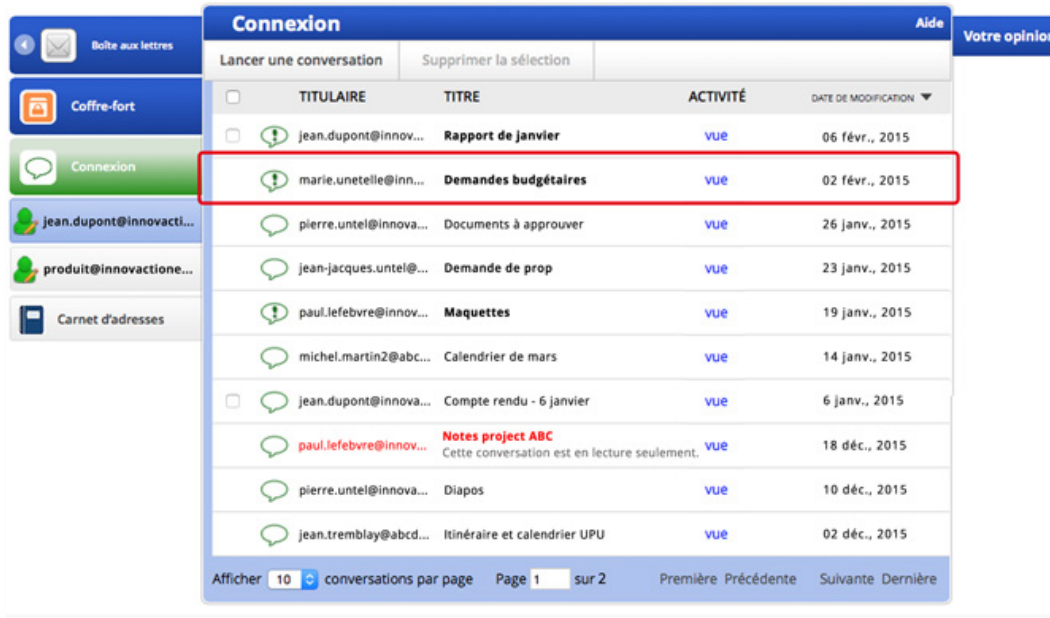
Boîte aux lettres

Coffre-fort

Connexion

jean.dupont@innovacti...

produit@innovactione...

Carnet d'adresses

Connexion

Aide

Votre opinion

Lancer une conversation | Supprimer la sélection

| | TITULAIRE | TITRE | ACTIVITÉ | DATE DE MODIFICATION |
|---|---|---|---|---|
| | jean.dupont@innov... | Rapport de janvier | vue | 06 févr., 2015 |
| | marie.unetelle@inn... | Demandes budgétaires | vue | 02 févr., 2015 |
| | pierre.untel@innova... | Documents à approuver | vue | 26 janv., 2015 |
| | jean-jacques.untel@... | Demande de prop | vue | 23 janv., 2015 |
| | paul.lefebvre@innov... | Maquettes | vue | 19 janv., 2015 |
| | michel.martin2@abc... | Calendrier de mars | vue | 14 janv., 2015 |
| | jean.dupont@innova... | Compte rendu - 6 janvier | vue | 6 janv., 2015 |
| | paul.lefebvre@innov... | Notes project ABC Cette conversation est en lecture seulement. | vue | 18 déc., 2015 |
| | pierre.untel@innova... | Diapos | vue | 10 déc., 2015 |
| | jean.tremblay@abcd... | Itinéraire et calendrier UPU | vue | 02 déc., 2015 |

Afficher 10 conversations par page Page 1 sur 2 Première Précédente Suivante Dernière